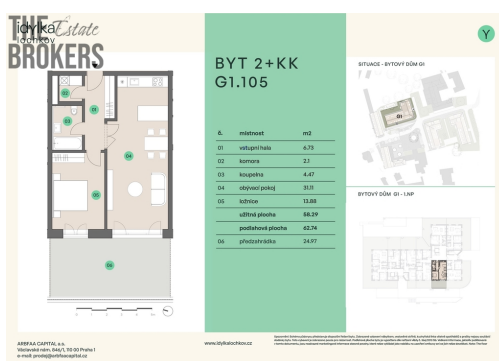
THE BROKERS

Idylka Estate Lochkov

Y

BYT 2+KK
G1.105

| č. | místnost | m2 |
|---|---|---|
| 01 | vstupní hala | 6.73 |
| 02 | komora | 2.1 |
| 03 | koupelna | 4.47 |
| 04 | obývací pokoj | 31.11 |
| 05 | ložnice | 13.88 |
| | užitná plocha | 58.29 |
| | podlahová plocha | 62.74 |
| 06 | předzahrádka | 24.97 |

SITUACE - BYTOVÝ DŮM G1

G1

BYTOVÝ DŮM G1 - 1.NP

01
02
03
04
05
06

ARBFAA CAPITAL a.s.
Václavské nám. 846/1, 110 00 Praha 1
e-mail: prodej@idylkacapital.cz

www.idylkalochkov.cz

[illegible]